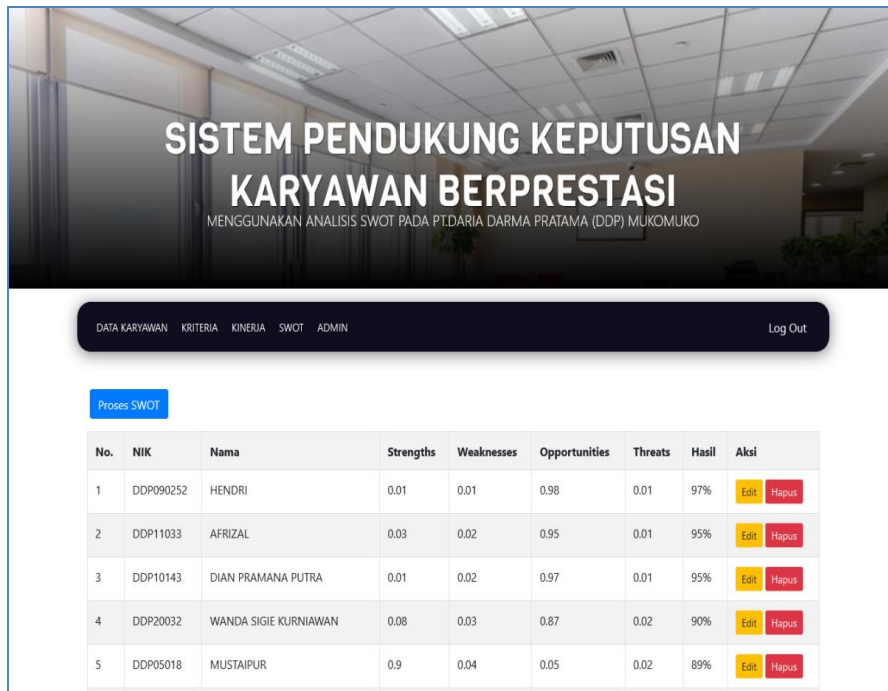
SISTEM PENDUKUNG KEPUTUSAN KARYAWAN BERPRESTASI

MENGGUNAKAN ANALISIS SWOT PADA PT.DARIA DARMA PRATAMA (DDP) MUKOMUKO

DATA KARYAWAN KRITERIA KINERJA SWOT ADMIN

Log Out

Proses SWOT

| No. | NIK | Nama | Strengths | Weaknesses | Opportunities | Threats | Hasil | Aksi |
|---|---|---|---|---|---|---|---|---|
| 1 | DDP090252 | HENDRI | 0.01 | 0.01 | 0.98 | 0.01 | 97% | Edit Hapus |
| 2 | DDP11033 | AFRIZAL | 0.03 | 0.02 | 0.95 | 0.01 | 95% | Edit Hapus |
| 3 | DDP10143 | DIAN PRAMANA PUTRA | 0.01 | 0.02 | 0.97 | 0.01 | 95% | Edit Hapus |
| 4 | DDP20032 | WANDA SIGIE KURNIAWAN | 0.08 | 0.03 | 0.87 | 0.02 | 90% | Edit Hapus |
| 5 | DDP05018 | MUSTAIPUR | 0.9 | 0.04 | 0.05 | 0.02 | 89% | Edit Hapus |